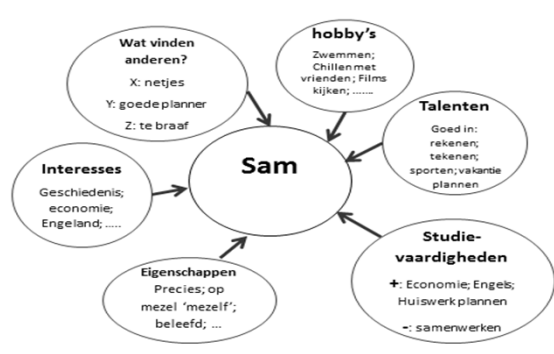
Wat vinden anderen?
X: netjes
Y: goede planner
Z: te braaf

hobby's
Zwemmen; Chillen met vrienden; Films kijken; .......

Talenten
Goed in: rekenen; tekenen; sporten; vakantie plannen

Sam

Interesses
Geschiedenis; economie; Engeland; .....

Studie-vaardigheden
+: Economie; Engels; Huiswerk plannen
-: samenwerken

Eigenschappen
Precies; op mezel 'mezelf'; beleefd; ...